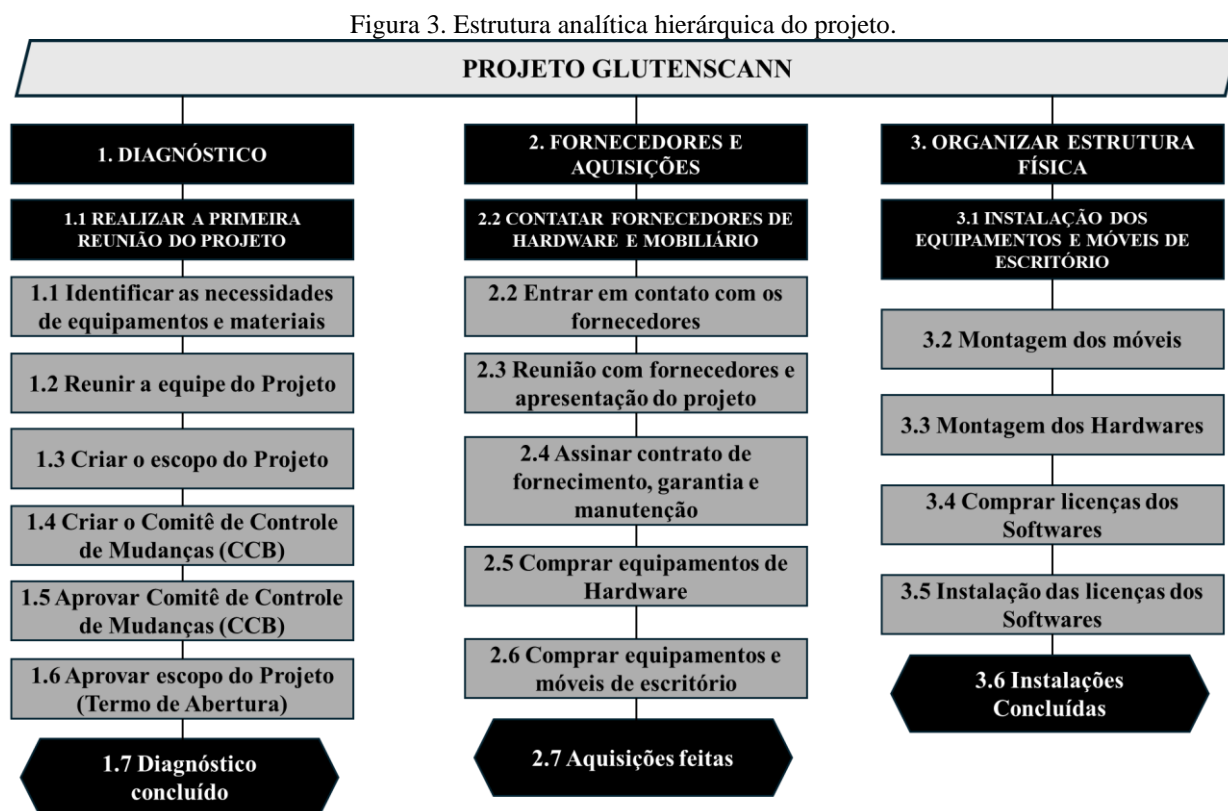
Figura 3. Estrutura analítica hierárquica do projeto.

PROJETO GLUTENSCANN

1. DIAGNÓSTICO

1.1 REALIZAR A PRIMEIRA REUNIÃO DO PROJETO

1.1 Identificar as necessidades de equipamentos e materiais

1.2 Reunir a equipe do Projeto

1.3 Criar o escopo do Projeto

1.4 Criar o Comitê de Controle de Mudanças (CCB)

1.5 Aprovar Comitê de Controle de Mudanças (CCB)

1.6 Aprovar escopo do Projeto (Termo de Abertura)

1.7 Diagnóstico concluído

2. FORNECEDORES E AQUISIÇÕES

2.2 CONTATAR FORNECEDORES DE HARDWARE E MOBILIÁRIO

2.2 Entrar em contato com os fornecedores

2.3 Reunião com fornecedores e apresentação do projeto

2.4 Assinar contrato de fornecimento, garantia e manutenção

2.5 Comprar equipamentos de Hardware

2.6 Comprar equipamentos e móveis de escritório

2.7 Aquisições feitas

3. ORGANIZAR ESTRUTURA FÍSICA

3.1 INSTALAÇÃO DOS EQUIPAMENTOS E MÓVEIS DE ESCRITÓRIO

3.2 Montagem dos móveis

3.3 Montagem dos Hardwares

3.4 Comprar licenças dos Softwares

3.5 Instalação das licenças dos Softwares

3.6 Instalações Concluídas